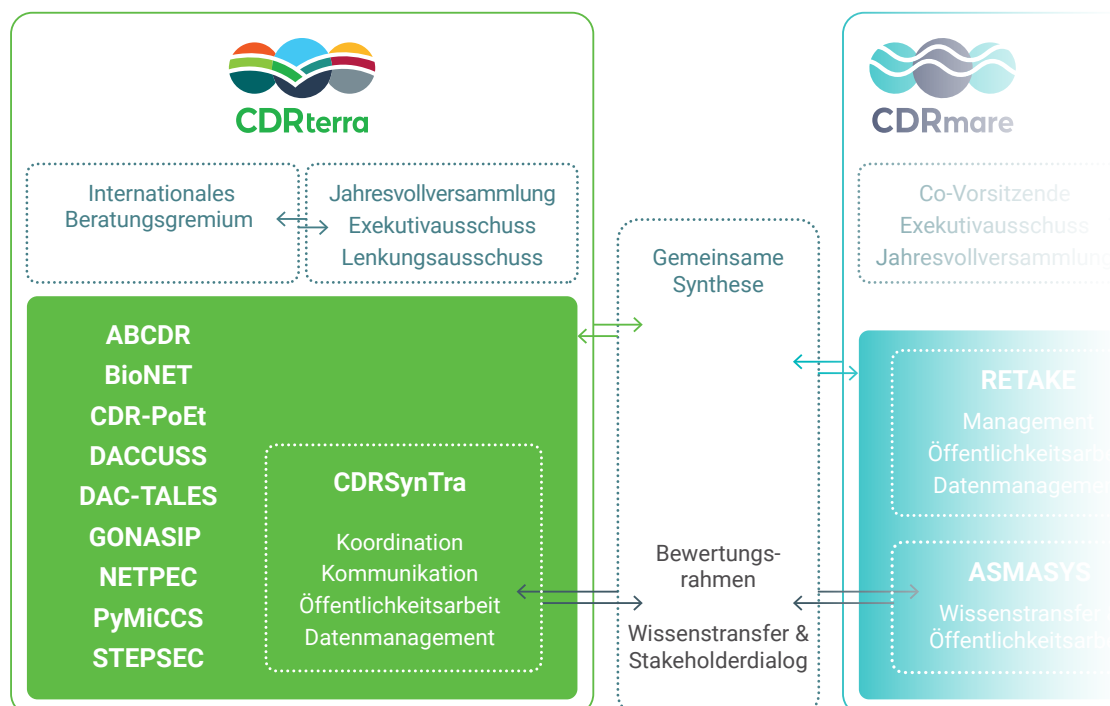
CDRterra

Internationales Beratungsgremium

Jahresvollversammlung
Exekutivausschuss
Lenkungsausschuss

ABCDR
BioNET
CDR-PoEt
DACCUSS
DAC-TALES
GONASIP
NETPEC
PyMiCCS
STEPSEC

CDRSynTra

Koordination
Kommunikation
Öffentlichkeitsarbeit
Datenmanagement

Gemeinsame Synthese

Bewertungsrahmen

Wissenstransfer & Stakeholderdialog

CDRmare

Co-Vorsitzende
Exekutivausschuss
Jahresvollversammlung

RETAKE
Management
Öffentlichkeitsar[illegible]
Datenmanageme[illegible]

ASMASYS
Wissenstransfer
Öffentlichkeitsar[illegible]